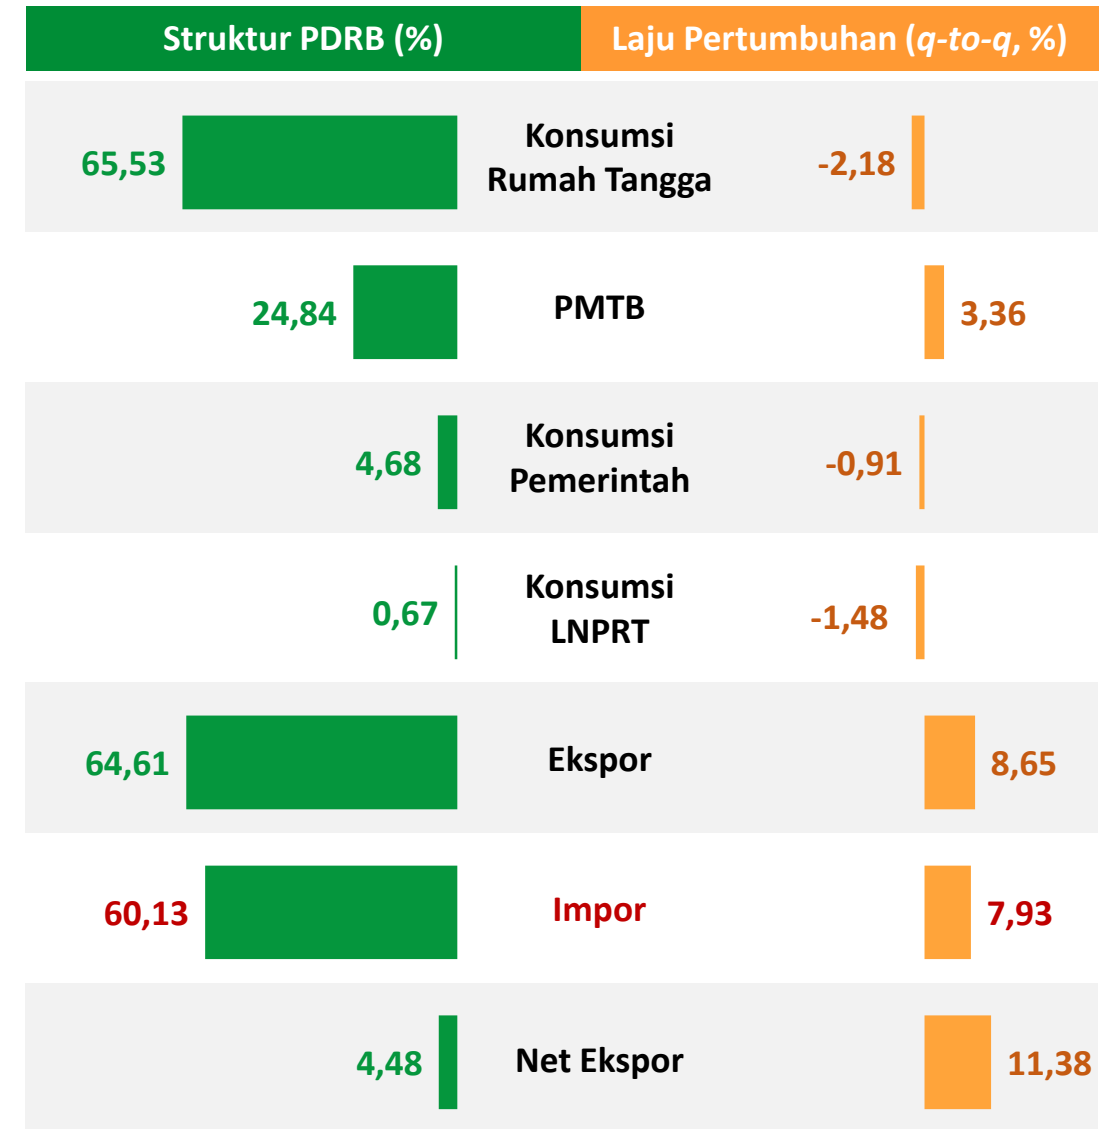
| Struktur PDRB (%) | | Laju Pertumbuhan (*q-to-q*, %) |
|---|---|---|
| 65,53 | Konsumsi Rumah Tangga | -2,18 |
| 24,84 | PMTB | 3,36 |
| 4,68 | Konsumsi Pemerintah | -0,91 |
| 0,67 | Konsumsi LNPRT | -1,48 |
| 64,61 | Ekspor | 8,65 |
| 60,13 | Impor | 7,93 |
| 4,48 | Net Ekspor | 11,38 |